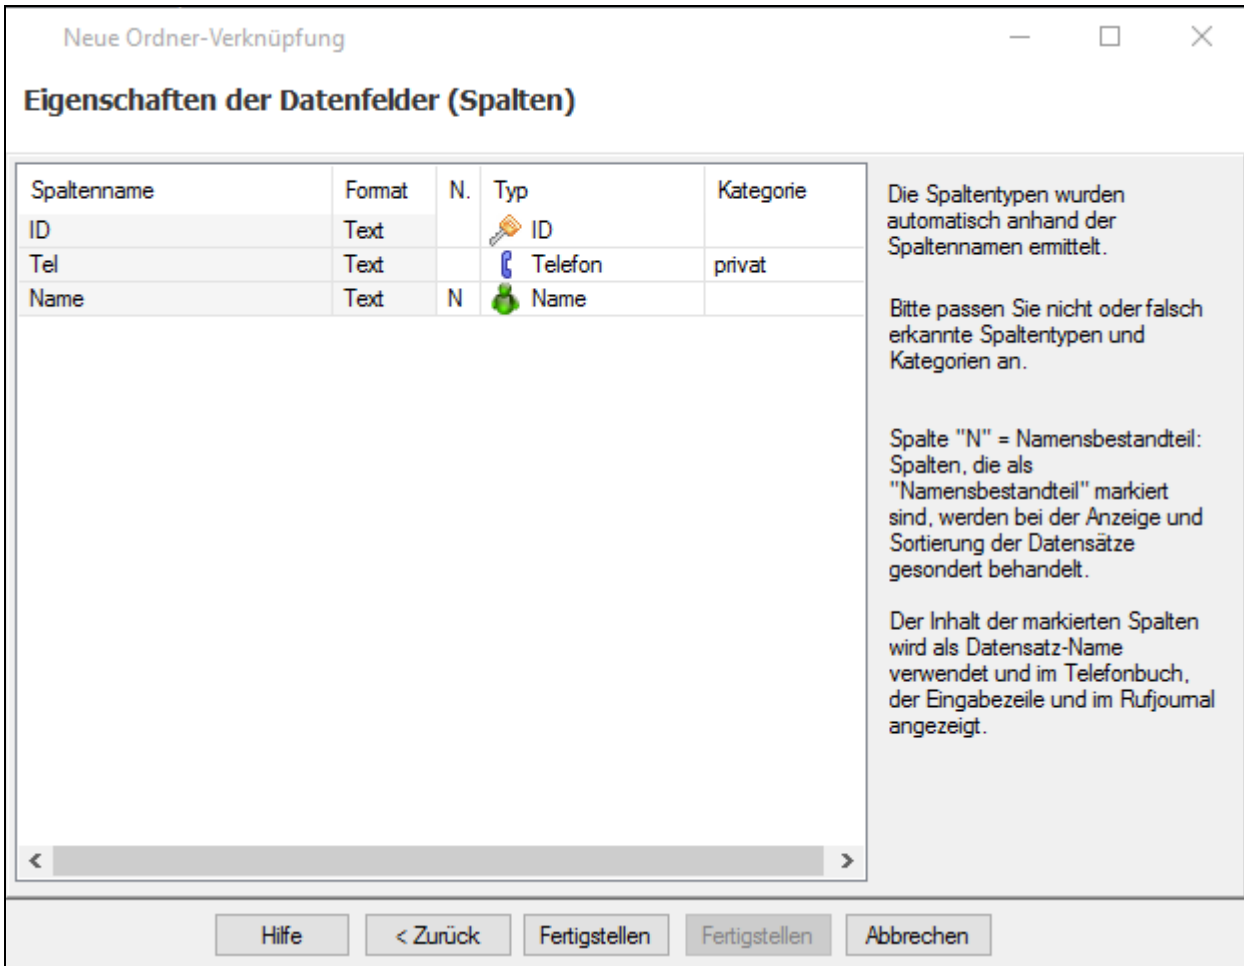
Neue Ordner-Verknüpfung

Eigenschaften der Datenfelder (Spalten)

| Spaltenname | Format | N. | Typ | Kategorie |
|---|---|---|---|---|
| ID | Text | | ID | |
| Tel | Text | | Telefon | privat |
| Name | Text | N | Name | |

Die Spaltentypen wurden automatisch anhand der Spaltennamen ermittelt.

Bitte passen Sie nicht oder falsch erkannte Spaltentypen und Kategorien an.

Spalte "N" = Namensbestandteil: Spalten, die als "Namensbestandteil" markiert sind, werden bei der Anzeige und Sortierung der Datensätze gesondert behandelt.

Der Inhalt der markierten Spalten wird als Datensatz-Name verwendet und im Telefonbuch, der Eingabezeile und im Rufjournal angezeigt.

Hilfe | < Zurück | Fertigstellen | Fertigstellen | Abbrechen